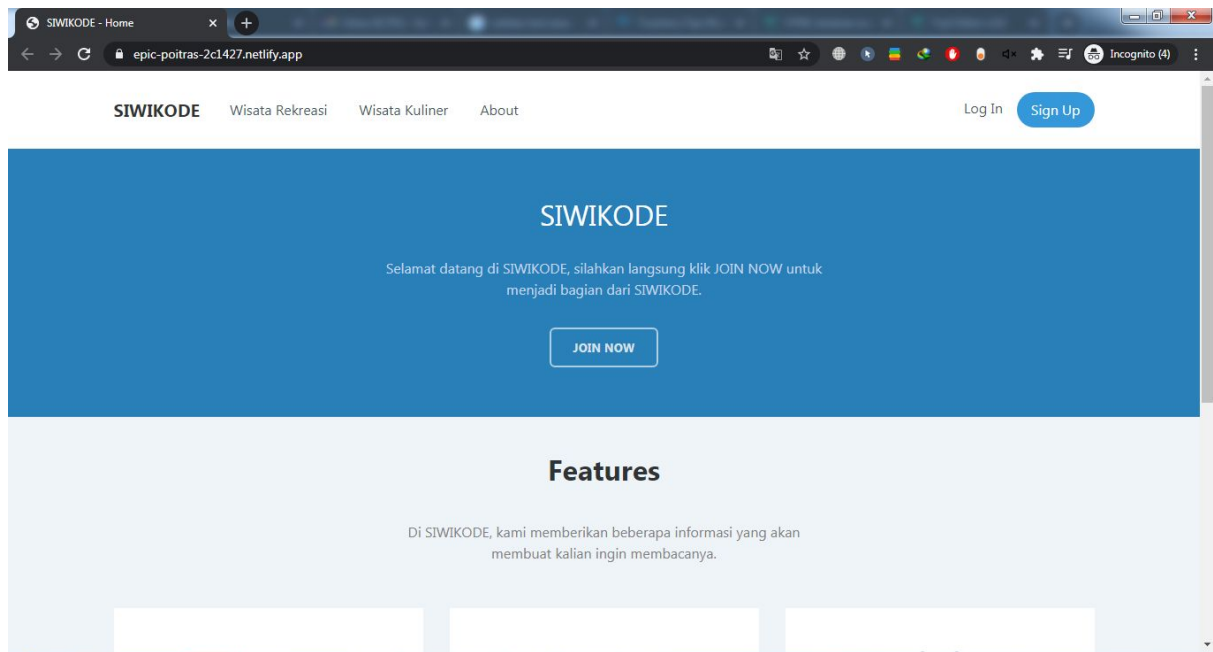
SIWIKODE - Home

epic-poitras-2c1427.netlify.app

Incognito (4)

SIWIKODE Wisata Rekreasi Wisata Kuliner About

Log In Sign Up

SIWIKODE

Selamat datang di SIWIKODE, silahkan langsung klik JOIN NOW untuk menjadi bagian dari SIWIKODE.

JOIN NOW

Features

Di SIWIKODE, kami memberikan beberapa informasi yang akan membuat kalian ingin membacanya.